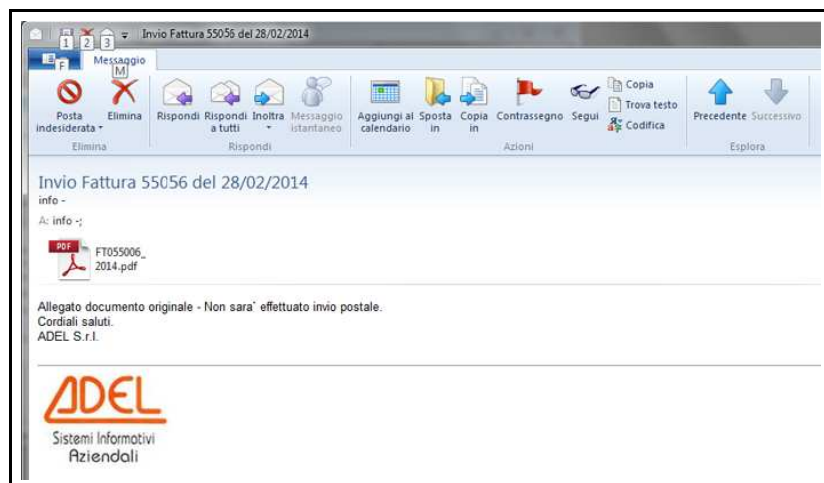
1 2 3 Invio Fattura 55056 del 28/02/2014

F Messaggio M

Posta indesiderata Elimina
Elimina

Rispondi Rispondi a tutti Inoltra Messaggio istantaneo
Rispondi

Aggiungi al calendario Sposta in Copia in Contrassegno Segui Copia Trova testo Codifica
Azioni

Precedente Successivo
Esplora

Invio Fattura 55056 del 28/02/2014
info -
A: info -;

PDF FT055006_2014.pdf

Allegato documento originale - Non sara` effettuato invio postale.
Cordiali saluti.
ADEL S.r.l.

ADEL
Sistemi Informotivi Aziendali